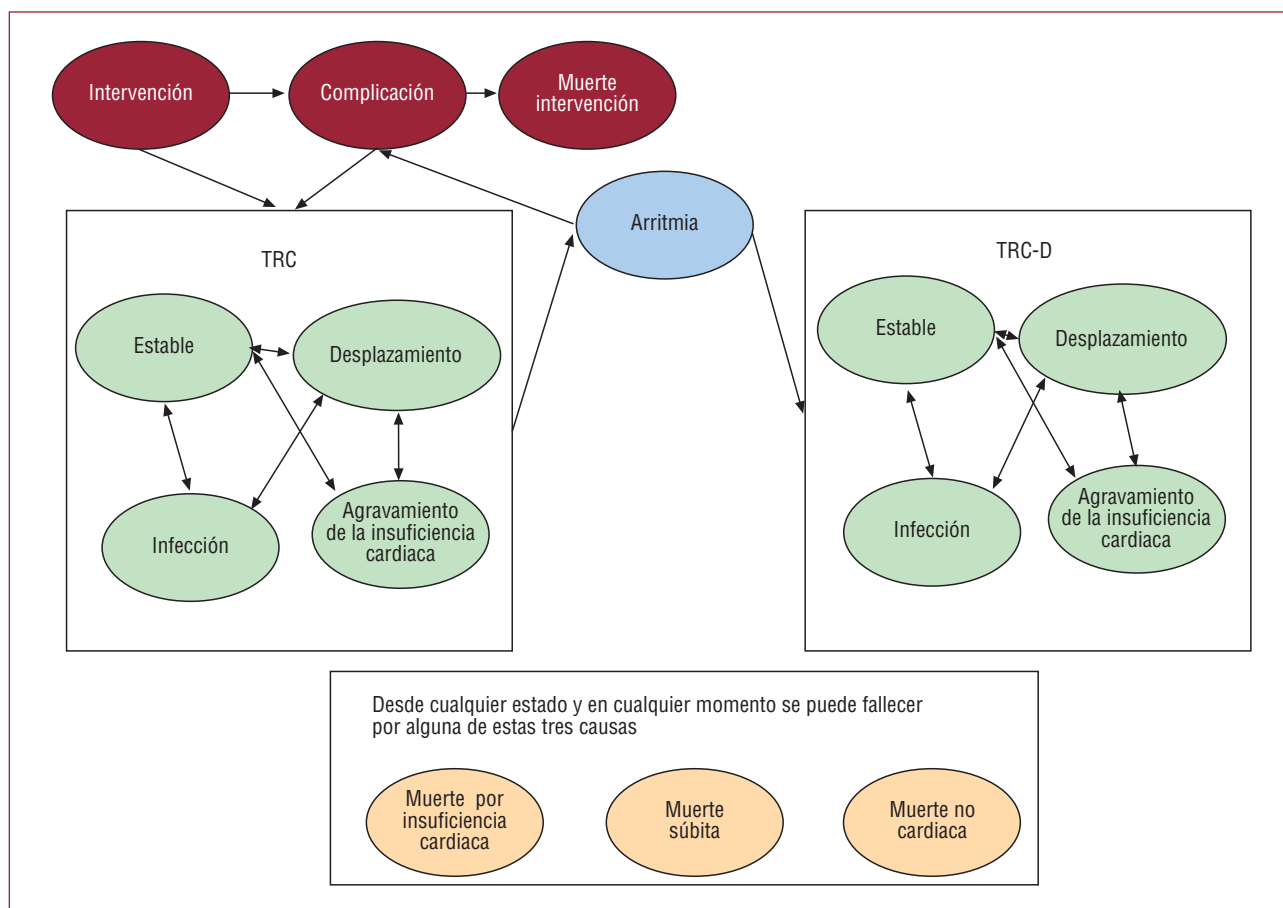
Intervención

Complicación

Muerte intervención

Arritmia

TRC

Estable

Desplazamiento

Infección

Agravamiento de la insuficiencia cardiaca

TRC-D

Estable

Desplazamiento

Infección

Agravamiento de la insuficiencia cardiaca

Desde cualquier estado y en cualquier momento se puede fallecer por alguna de estas tres causas

Muerte por insuficiencia cardiaca

Muerte súbita

Muerte no cardiaca